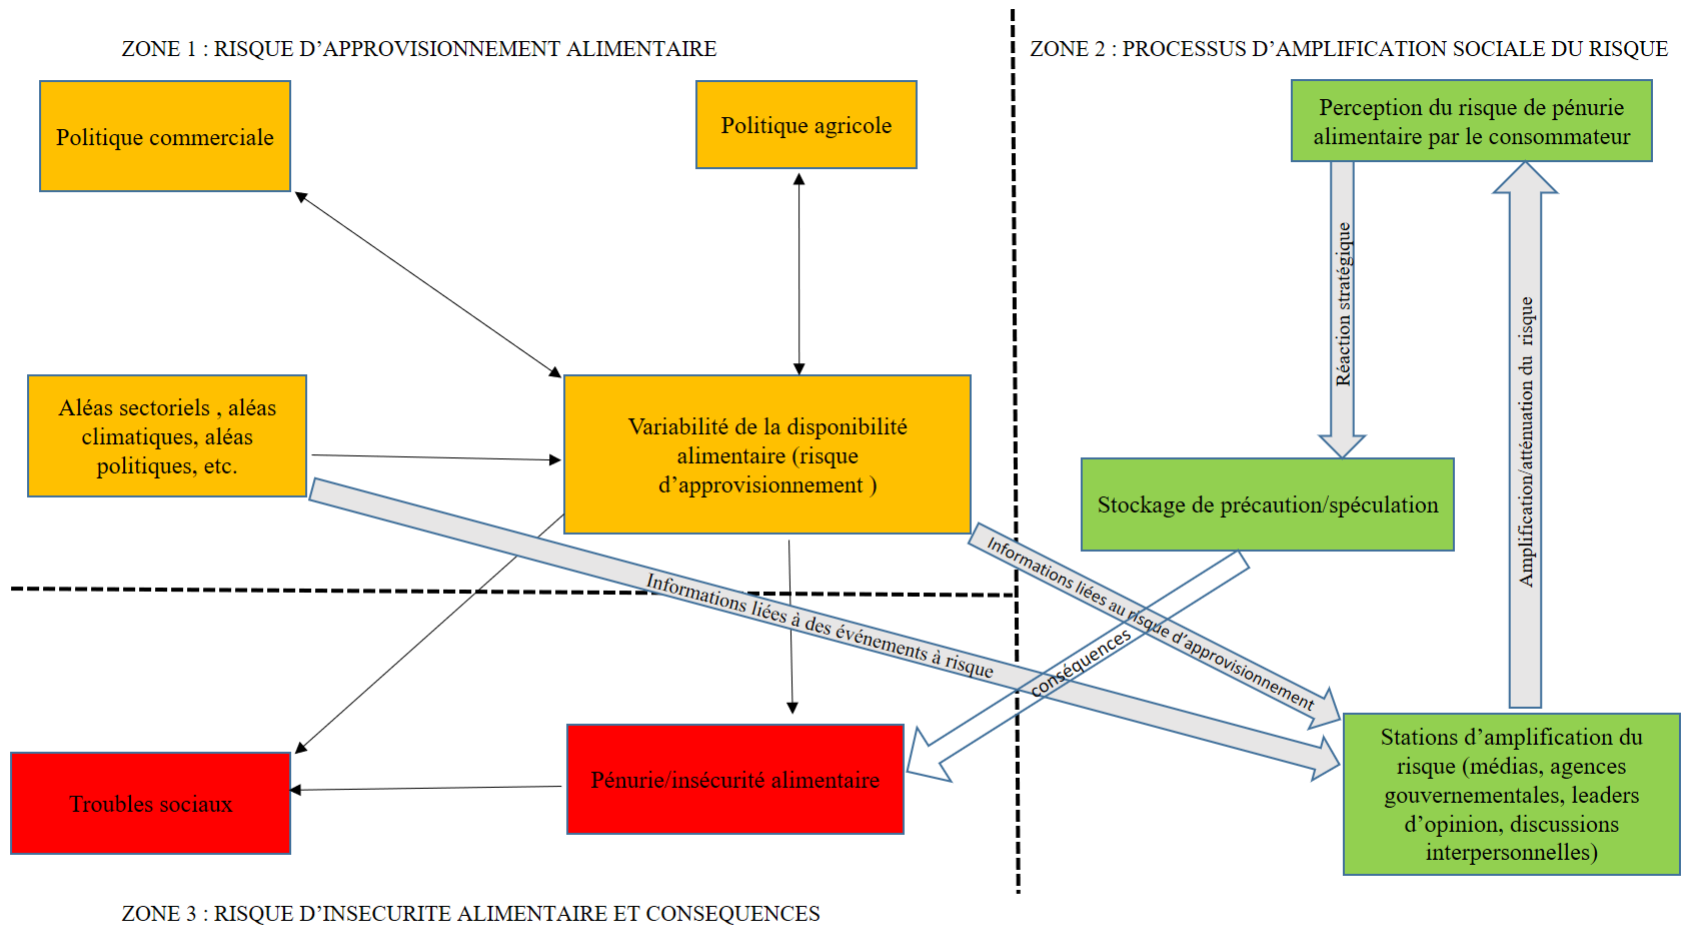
ZONE 1 : RISQUE D'APPROVISIONNEMENT ALIMENTAIRE

ZONE 2 : PROCESSUS D'AMPLIFICATION SOCIALE DU RISQUE

Politique commerciale

Politique agricole

Perception du risque de pénurie alimentaire par le consommateur

Réaction stratégique

Amplification/atténuation du risque

Aléas sectoriels , aléas climatiques, aléas politiques, etc.

Variabilité de la disponibilité alimentaire (risque d'approvisionnement )

Stockage de précaution/spéculation

Informations liées au risque d'approvisionnement

Informations liées à des événements à risque

conséquences

Stations d'amplification du risque (médias, agences gouvernementales, leaders d'opinion, discussions interpersonnelles)

Troubles sociaux

Pénurie/insécurité alimentaire

ZONE 3 : RISQUE D'INSECURITE ALIMENTAIRE ET CONSEQUENCES